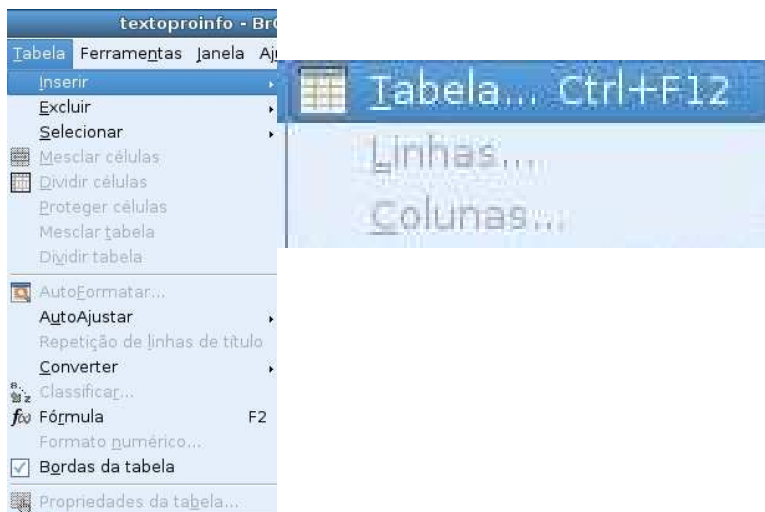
textoproinfo - Br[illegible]

Tabela Ferramentas Janela Aj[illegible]

Inserir
Excluir
Selecionar
Mesclar células
Dividir células
Proteger células
Mesclar tabela
Dividir tabela
AutoFormatar...
AutoAjustar
Repetição de linhas de título
Converter
Classificar...
Fórmula F2
Formato numérico...
Bordas da tabela
Propriedades da tabela...

Tabela... Ctrl+F12
Linhas...
Colunas...